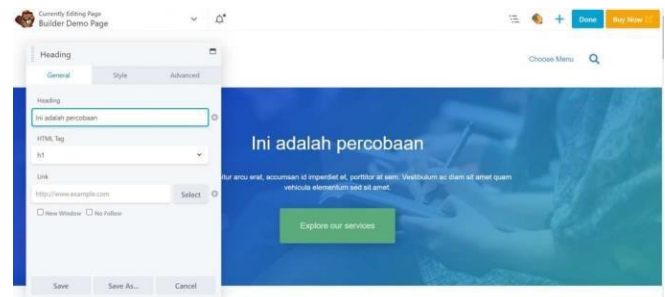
Currently Editing Page
Builder Demo Page

Done
Buy Now

Heading

General
Style
Advanced

Heading
Ini adalah percobaan

HTML Tag
h1

Link
http://www.example.com
Select

New Window
No Follow

Save
Save As...
Cancel

Choose Menu

Ini adalah percobaan

itur arcu erat, accumsan id imperdiet et, porttitor at sem. Vestibulum ac diam sit amet quam vehicula elementum sed sit amet.

Explore our services